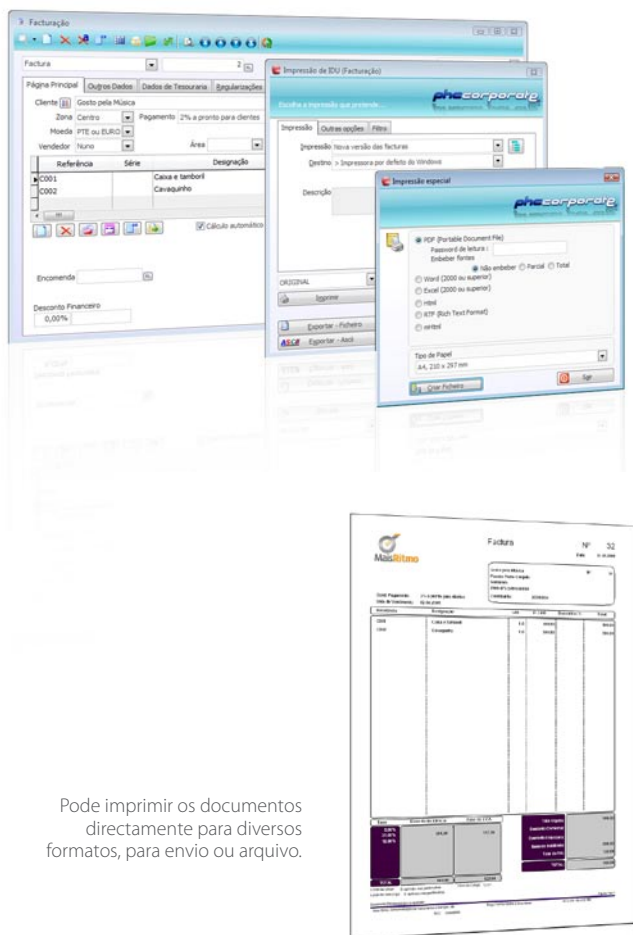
Facturação

Factura
2

Página Principal | Outros Dados | Dados de Tesouraria | Regularizações

Cliente Gosto pela Música
Zona Centro
Pagamento 2% a pronto para clientes
Moeda PTE ou EURO
Vendedor Nuno
Área

| Referência | Série | Designação |
|---|---|---|
| C001 | | Caixa e tamboril |
| C002 | | Cavaquinho |

Cálculo automático

Encomenda

Desconto Financeiro
0,00%

Impressão de IDU (Facturação)

Escolha a impressão que pretende ...

phc corporate

Impressão | Outras opções | Filtro

Impressão Nova versão das facturas
Destino > Impressora por defeito do Windows

Descrição

ORIGINAL

Imprime

Exportar - Ficheiro
Exportar - Ascii

Impressão especial

phc corporate

PDF (Portable Document File)
Password de leitura :
Embeber fontes
Não embeber
Parcial
Total
Word (2000 ou superior)
Excel (2000 ou superior)
Html
RTF (Rich Text Format)
xmlxsl

Tipo de Papel
A4, 210 x 297 mm

Criar Ficheiro

Sair

MaisRitmo

Factura

Nº 32

Pode imprimir os documentos directamente para diversos formatos, para envio ou arquivo.